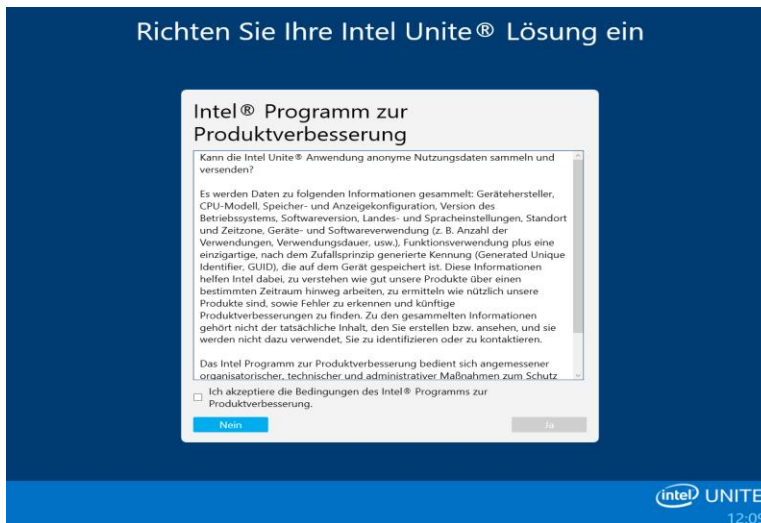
Richten Sie Ihre Intel Unite® Lösung ein

Intel® Programm zur Produktverbesserung

Kann die Intel Unite® Anwendung anonyme Nutzungsdaten sammeln und versenden?

Es werden Daten zu folgenden Informationen gesammelt: Gerätehersteller, CPU-Modell, Speicher- und Anzeigekonfiguration, Version des Betriebssystems, Softwareversion, Landes- und Spracheinstellungen, Standort und Zeitzone, Geräte- und Softwareverwendung (z. B. Anzahl der Verwendungen, Verwendungsdauer, usw.), Funktionsverwendung plus eine einzigartige, nach dem Zufallsprinzip generierte Kennung (Generated Unique Identifier, GUID), die auf dem Gerät gespeichert ist. Diese Informationen helfen Intel dabei, zu verstehen wie gut unsere Produkte über einen bestimmten Zeitraum hinweg arbeiten, zu ermitteln wie nützlich unsere Produkte sind, sowie Fehler zu erkennen und künftige Produktverbesserungen zu finden. Zu den gesammelten Informationen gehört nicht der tatsächliche Inhalt, den Sie erstellen bzw. ansehen, und sie werden nicht dazu verwendet, Sie zu identifizieren oder zu kontaktieren.

Das Intel Programm zur Produktverbesserung bedient sich angemessener organisatorischer, technischer und administrativer Maßnahmen zum Schutz

Ich akzeptiere die Bedingungen des Intel® Programms zur Produktverbesserung.

Nein

Ja

intel UNITE

12:0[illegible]